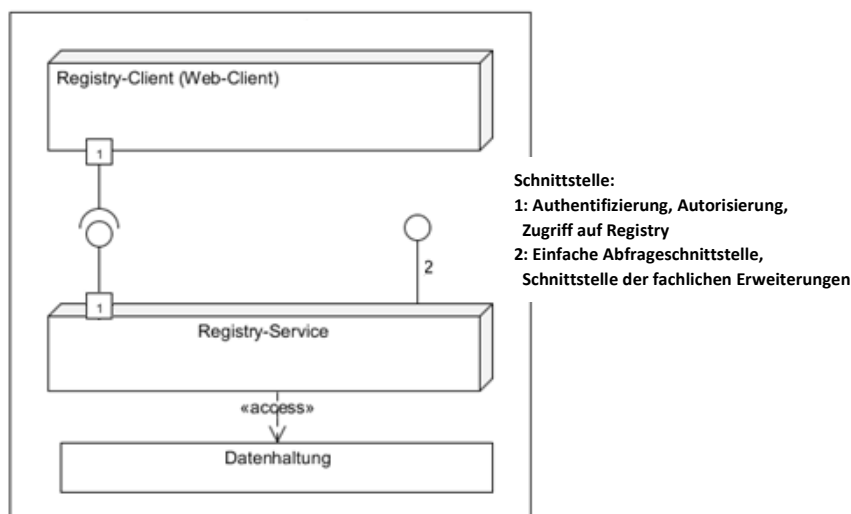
Registry-Client (Web-Client)

1

1

2

Registry-Service

«access»

Datenhaltung

Schnittstelle:
1: Authentifizierung, Autorisierung, Zugriff auf Registry
2: Einfache Abfrageschnittstelle, Schnittstelle der fachlichen Erweiterungen